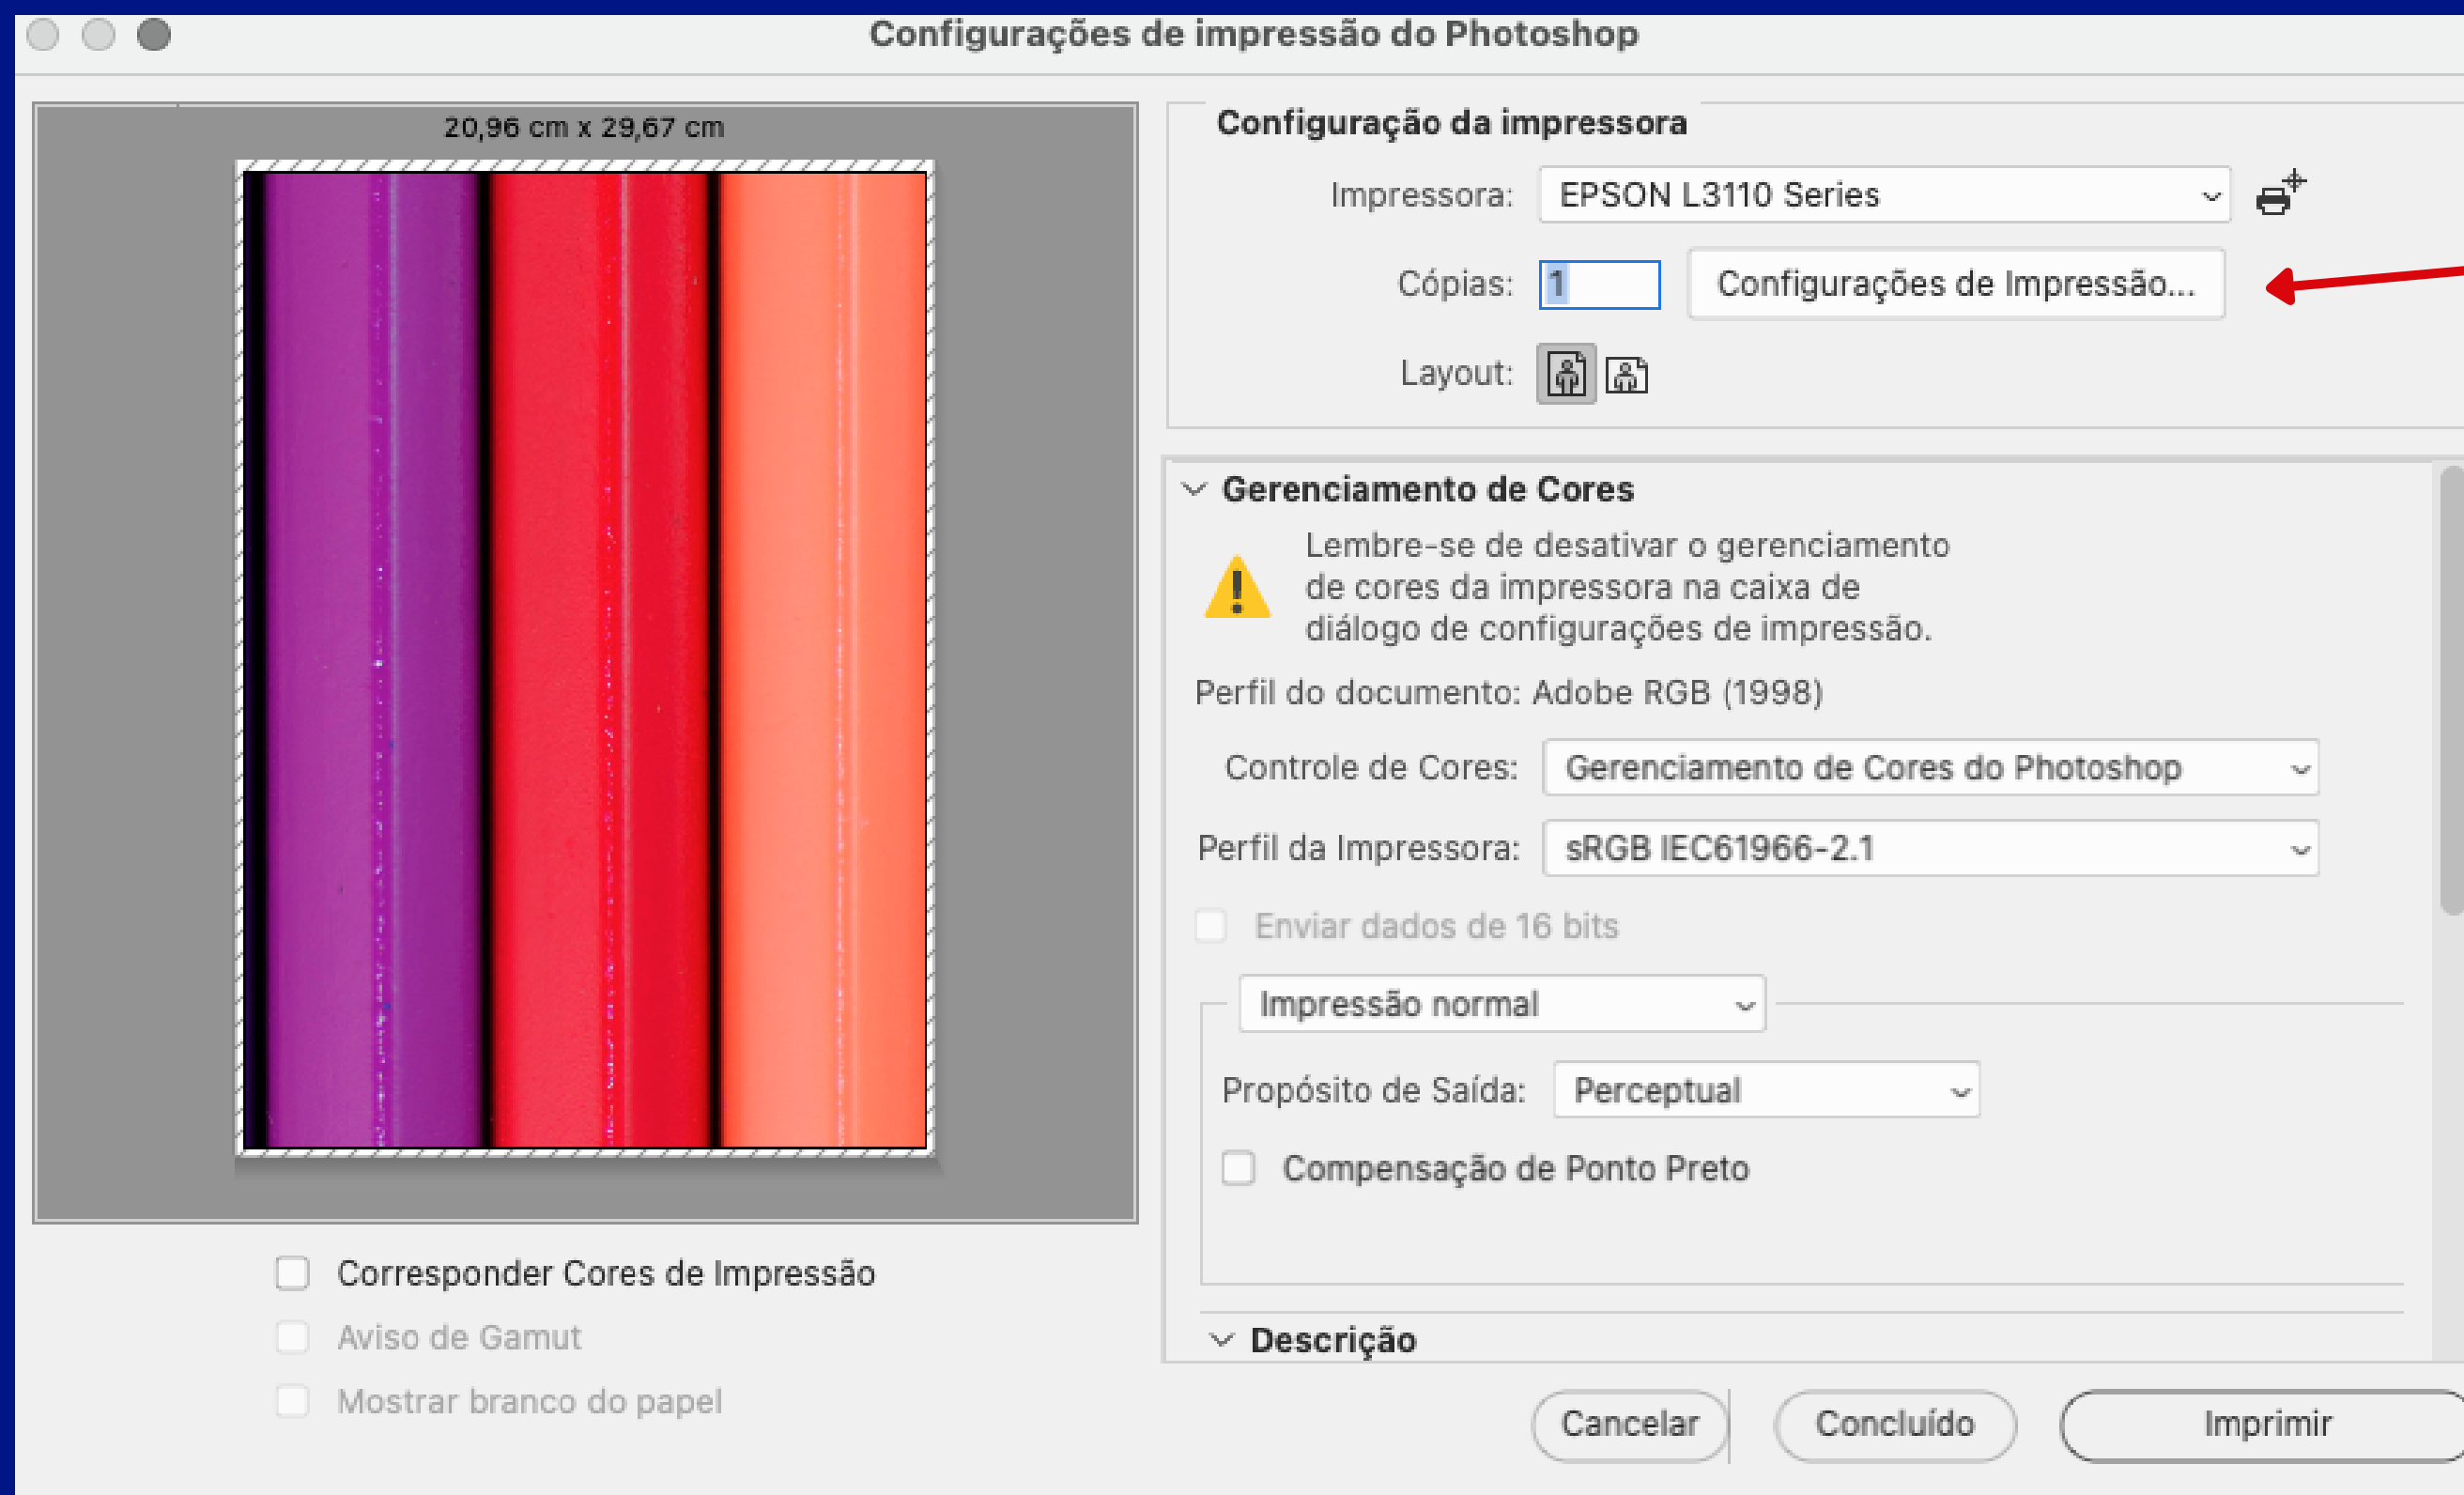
Configurações de impressão do Photoshop

20,96 cm x 29,67 cm

Configuração da impressora

Impressora: EPSON L3110 Series

Cópias: 1 Configurações de Impressão...

Layout:

Gerenciamento de Cores

Lembre-se de desativar o gerenciamento de cores da impressora na caixa de diálogo de configurações de impressão.

Perfil do documento: Adobe RGB (1998)

Controle de Cores: Gerenciamento de Cores do Photoshop

Perfil da Impressora: sRGB IEC61966-2.1

Enviar dados de 16 bits

Impressão normal

Propósito de Saída: Perceptual

Compensação de Ponto Preto

Descrição

Corresponder Cores de Impressão

Aviso de Gamut

Mostrar branco do papel

Cancelar Concluído Imprimir